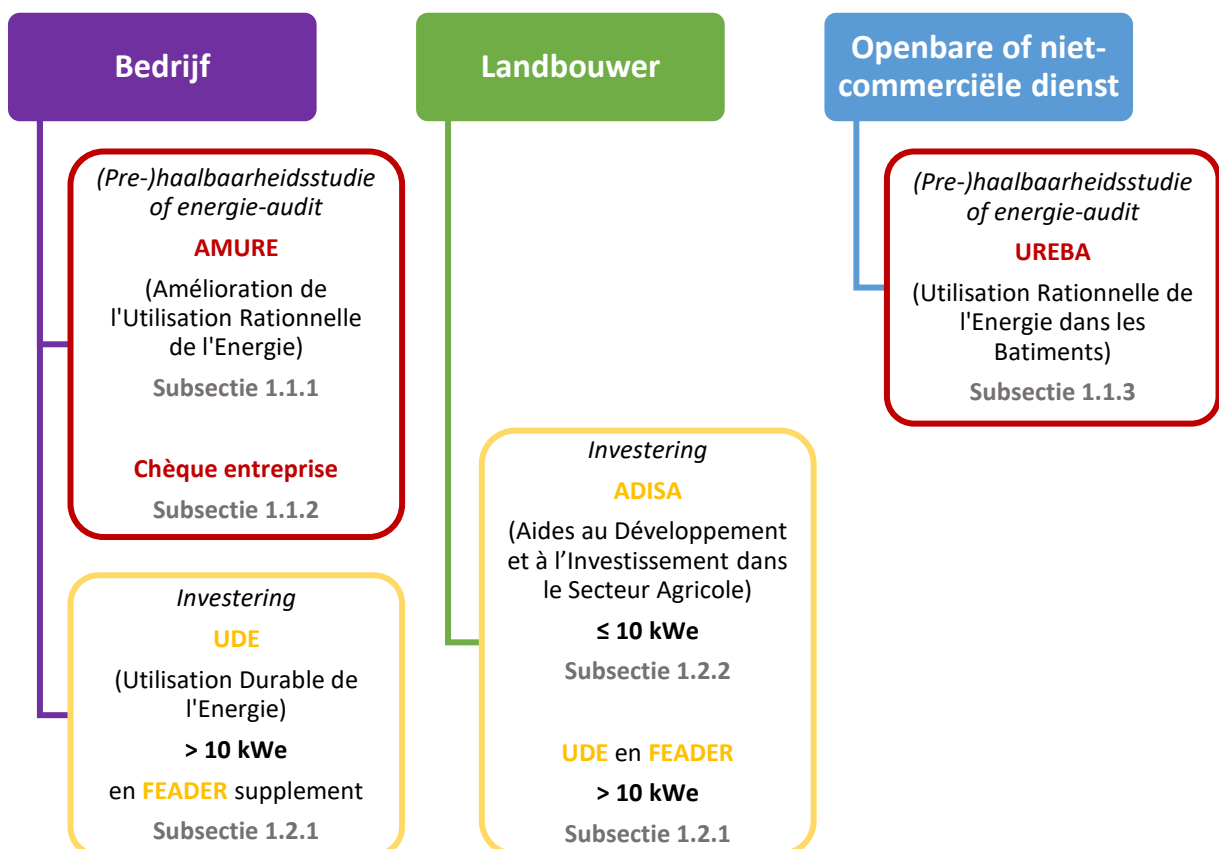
Bedrijf

(Pre-)haalbaarheidsstudie of energie-audit

AMURE

(Amélioration de l'Utilisation Rationnelle de l'Energie)

Subsectie 1.1.1

Chèque entreprise

Subsectie 1.1.2

Investering

UDE

(Utilisation Durable de l'Energie)

> 10 kWe

en FEADER supplement

Subsectie 1.2.1

Landbouwer

Investering

ADISA

(Aides au Développement et à l'Investissement dans le Secteur Agricole)

≤ 10 kWe

Subsectie 1.2.2

UDE en FEADER

> 10 kWe

Subsectie 1.2.1

Openbare of niet-commerciële dienst

(Pre-)haalbaarheidsstudie of energie-audit

UREBA

(Utilisation Rationnelle de l'Energie dans les Batiments)

Subsectie 1.1.3